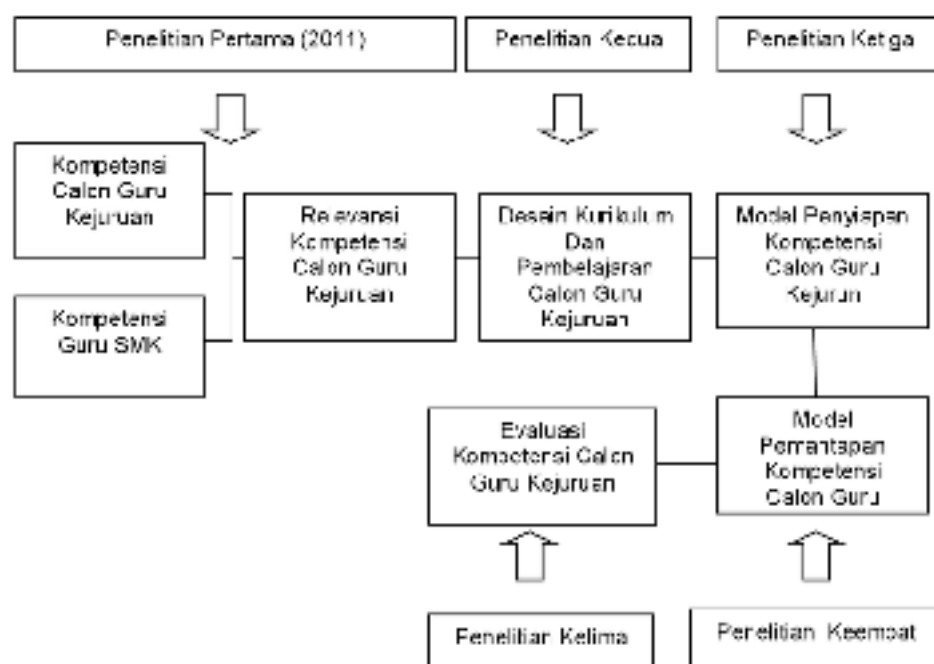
Penelitian Pertama (2011)

Penelitian Kedua

Penelitian Ketiga

Kompetensi Calon Guru Kejuruan

Kompetensi Guru SMK

Relevansi Kompetensi Calon Guru Kejuruan

Desain Kurikulum Dan Pembelajaran Calon Guru Kejuruan

Model Penyiapan Kompetensi Calon Guru Kejuruan

Evaluasi Kompetensi Calon Guru Kejuruan

Model Pemantapan Kompetensi Calon Guru

Penelitian Kelima

Penelitian Keempat